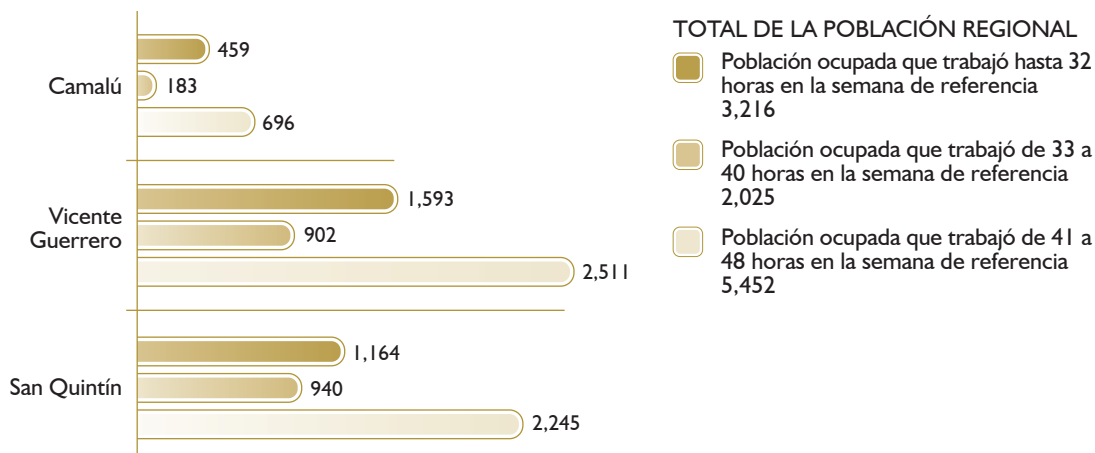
Camalú
459
183
696

Vicente Guerrero
1,593
902
2,511

San Quintín
1,164
940
2,245

TOTAL DE LA POBLACIÓN REGIONAL

Población ocupada que trabajó hasta 32 horas en la semana de referencia 3,216

Población ocupada que trabajó de 33 a 40 horas en la semana de referencia 2,025

Población ocupada que trabajó de 41 a 48 horas en la semana de referencia 5,452